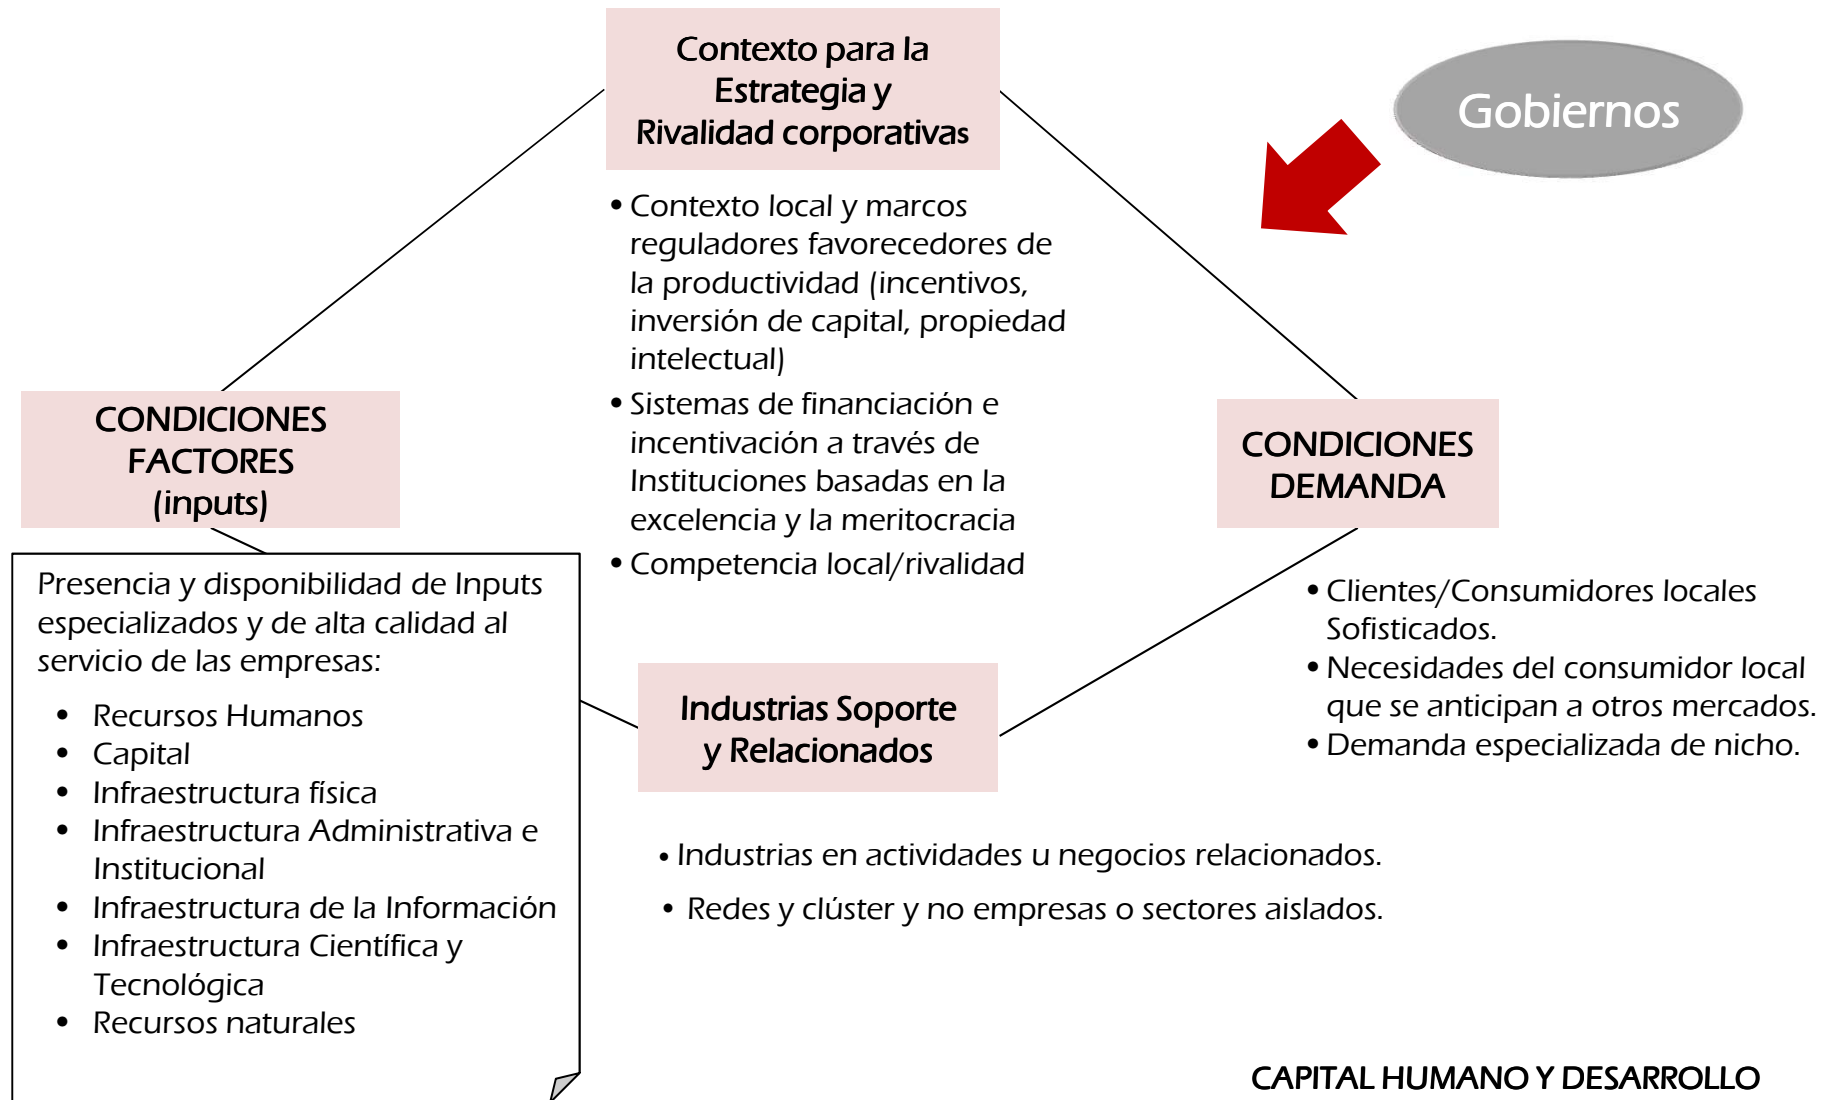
Contexto para la Estrategia y Rivalidad corporativas

Gobiernos

• Contexto local y marcos reguladores favorecedores de la productividad (incentivos, inversión de capital, propiedad intelectual)
• Sistemas de financiación e incentivación a través de Instituciones basadas en la excelencia y la meritocracia
• Competencia local/rivalidad

CONDICIONES FACTORES (inputs)

CONDICIONES DEMANDA

Presencia y disponibilidad de Inputs especializados y de alta calidad al servicio de las empresas:

• Recursos Humanos
• Capital
• Infraestructura física
• Infraestructura Administrativa e Institucional
• Infraestructura de la Información
• Infraestructura Científica y Tecnológica
• Recursos naturales

• Clientes/Consumidores locales Sofisticados.
• Necesidades del consumidor local que se anticipan a otros mercados.
• Demanda especializada de nicho.

Industrias Soporte y Relacionados

• Industrias en actividades u negocios relacionados.
• Redes y clúster y no empresas o sectores aislados.

CAPITAL HUMANO Y DESARROLLO